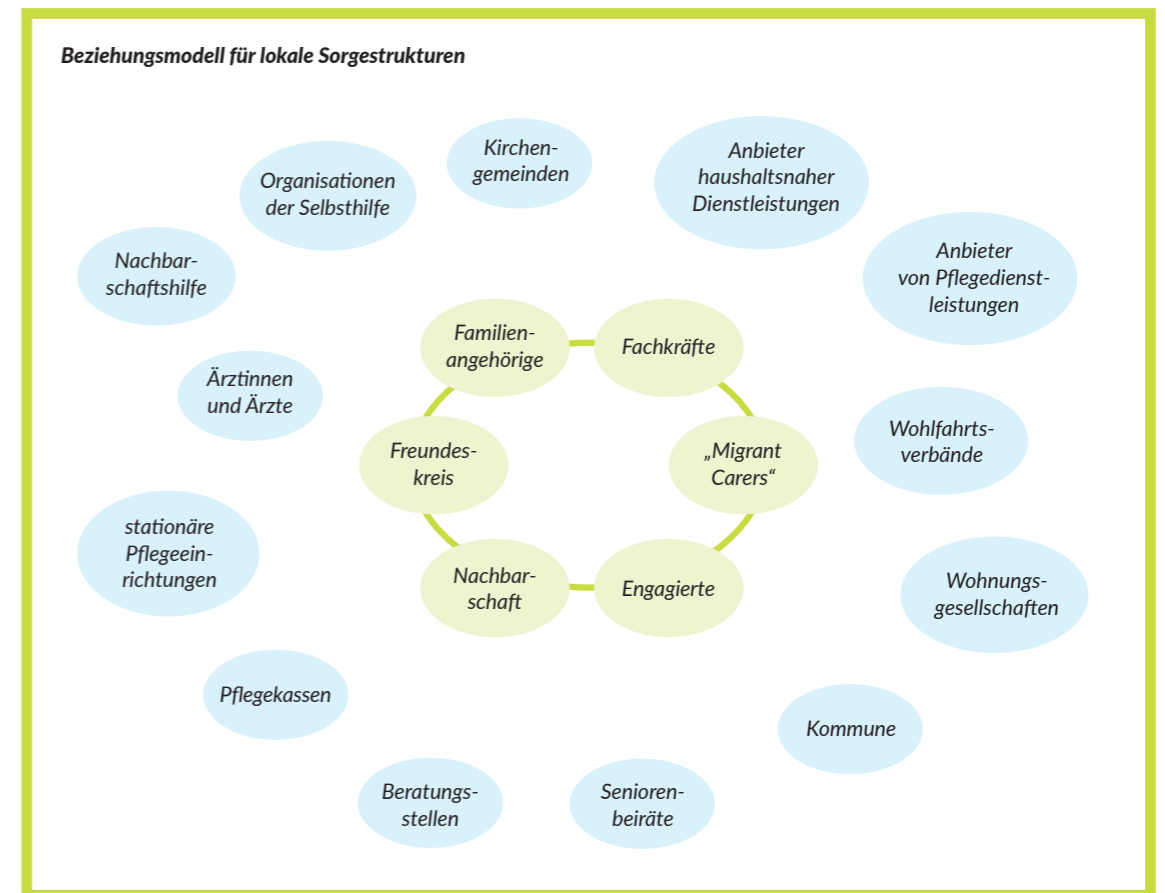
Beziehungsmodell für lokale Sorgestrukturen

Kirchengemeinden

Organisationen der Selbsthilfe

Anbieter haushaltsnaher Dienstleistungen

Nachbarschaftshilfe

Anbieter von Pflegedienstleistungen

Familienangehörige

Fachkräfte

Ärztinnen und Ärzte

Freundeskreis

„Migrant Carers“

Wohlfahrtsverbände

stationäre Pflegeeinrichtungen

Nachbarschaft

Engagierte

Wohnungsgesellschaften

Pflegekassen

Kommune

Beratungsstellen

Seniorenbeiräte